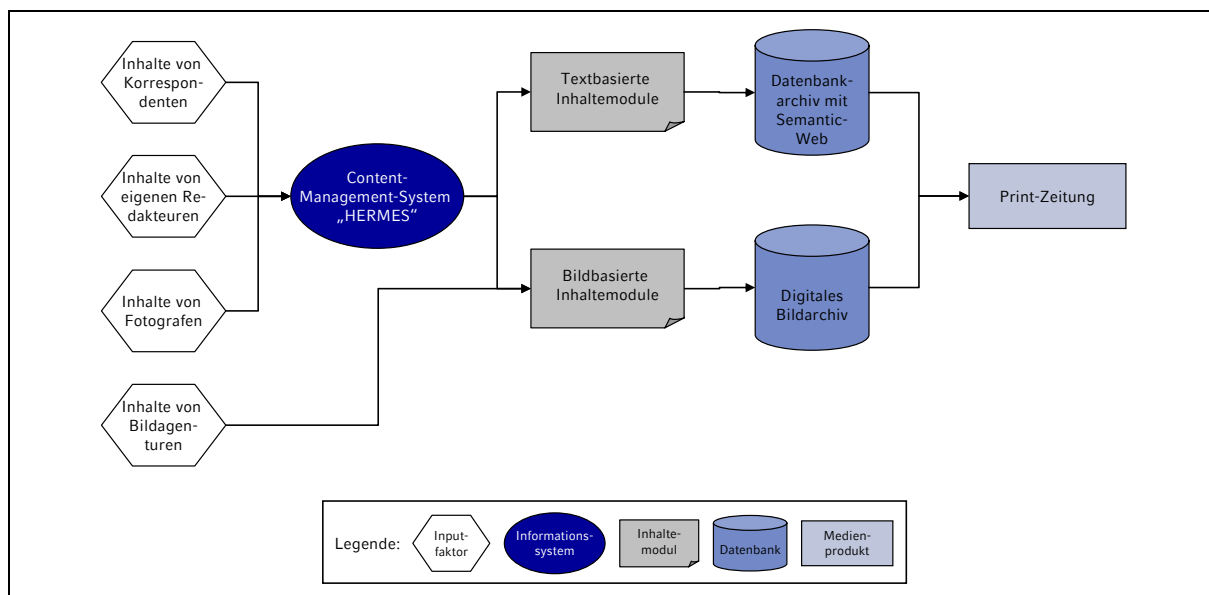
Inhalte von Korrespondenten

Inhalte von eigenen Redakteuren

Inhalte von Fotografen

Inhalte von Bildagenturen

Content-Management-System „HERMES“

Textbasierte Inhaltemodule

Bildbasierte Inhaltemodule

Datenbankarchiv mit Semantic-Web

Digitales Bildarchiv

Print-Zeitung

Legende:

Inputfaktor

Informationssystem

Inhaltemodul

Datenbank

Medienprodukt